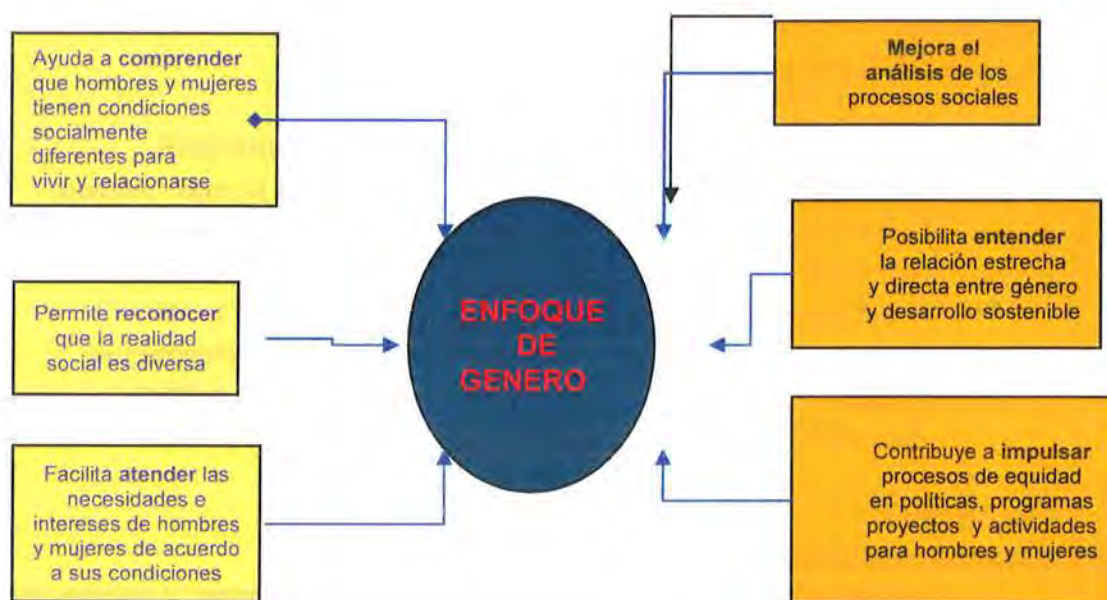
Ayuda a comprender que hombres y mujeres tienen condiciones socialmente diferentes para vivir y relacionarse

Mejora el análisis de los procesos sociales

Posibilita entender la relación estrecha y directa entre género y desarrollo sostenible

Permite reconocer que la realidad social es diversa

ENFOQUE DE GENERO

Facilita atender las necesidades e intereses de hombres y mujeres de acuerdo a sus condiciones

Contribuye a impulsar procesos de equidad en políticas, programas proyectos y actividades para hombres y mujeres